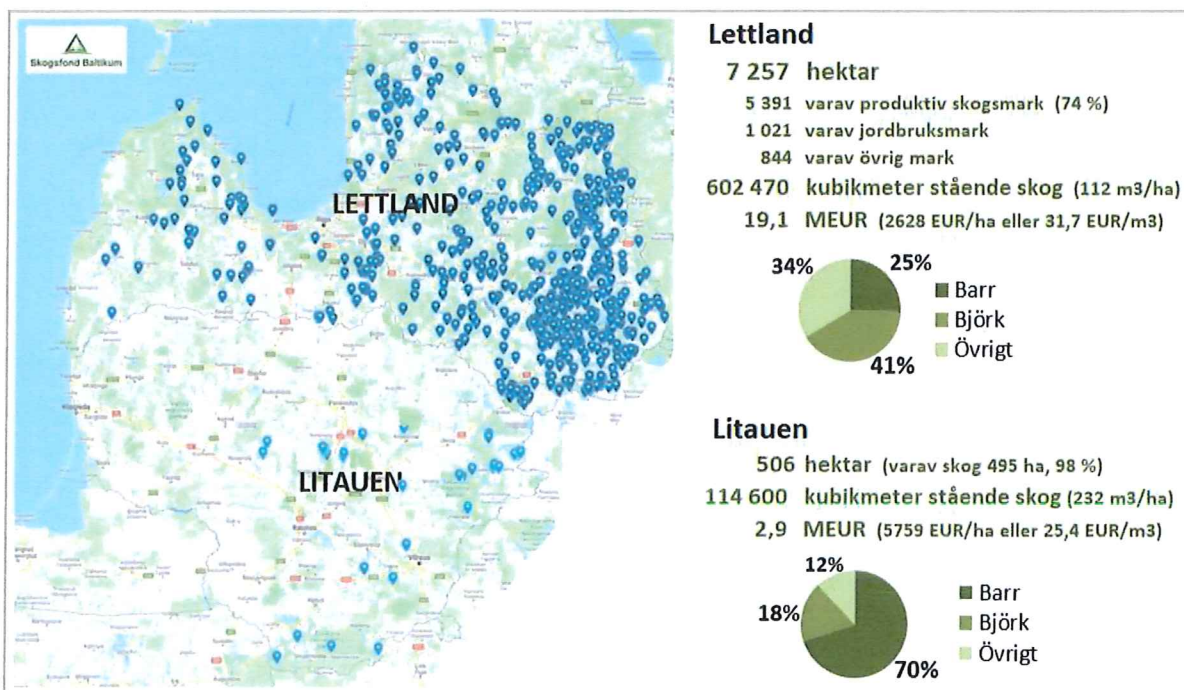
Skogsfond Baltikum

LETTLAND

LITAUEN

Lettland

7 257 hektar

5 391 varav produktiv skogsmark (74 %)

1 021 varav jordbruksmark

844 varav övrig mark

602 470 kubikmeter stående skog (112 m3/ha)

19,1 MEUR (2628 EUR/ha eller 31,7 EUR/m3)

34%
25%
41%

Barr
Björk
Övrigt

Litauen

506 hektar (varav skog 495 ha, 98 %)

114 600 kubikmeter stående skog (232 m3/ha)

2,9 MEUR (5759 EUR/ha eller 25,4 EUR/m3)

12%
18%
70%

Barr
Björk
Övrigt